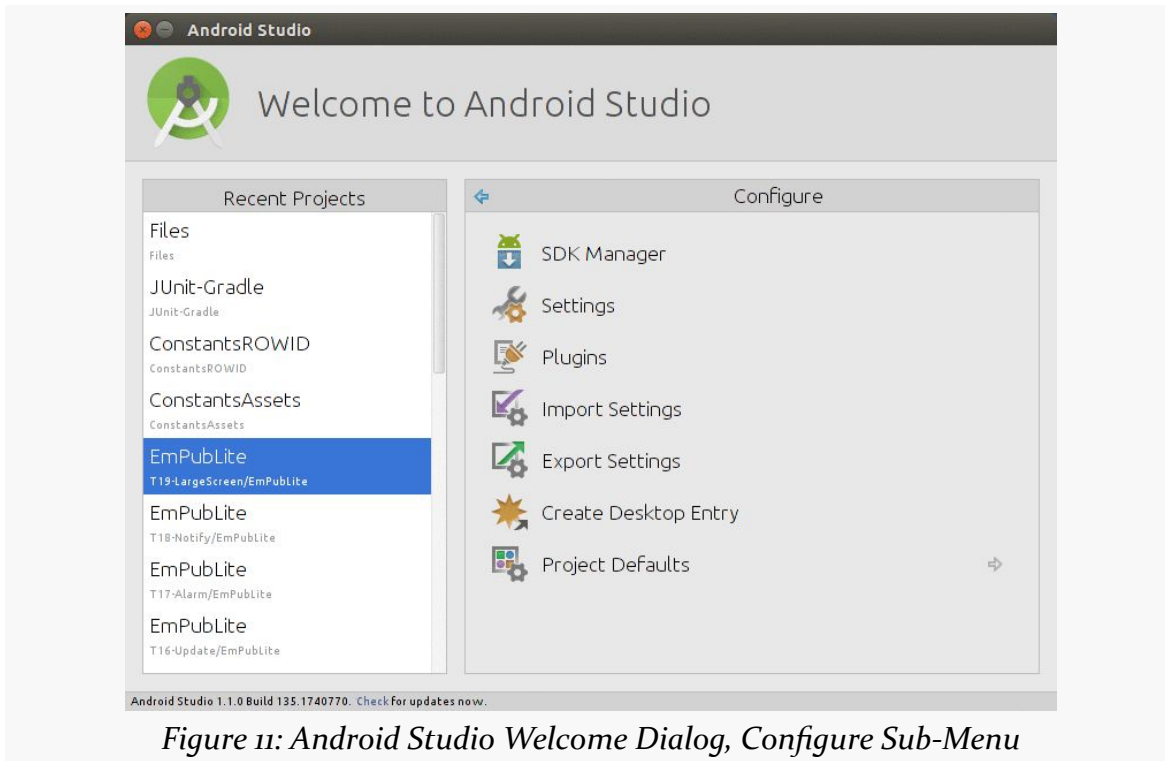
Android Studio

Welcome to Android Studio

Recent Projects

Files
Files

JUnit-Gradle
JUnit-Gradle

ConstantsROWID
ConstantsROWID

ConstantsAssets
ConstantsAssets

EmPubLite
T19-LargeScreen/EmPubLite

EmPubLite
T18-Notify/EmPubLite

EmPubLite
T17-Alarm/EmPubLite

EmPubLite
T16-Update/EmPubLite

Configure

SDK Manager

Settings

Plugins

Import Settings

Export Settings

Create Desktop Entry

Project Defaults

Android Studio 1.1.0 Build 135.1740770. Check for updates now.

Figure 11: Android Studio Welcome Dialog, Configure Sub-Menu